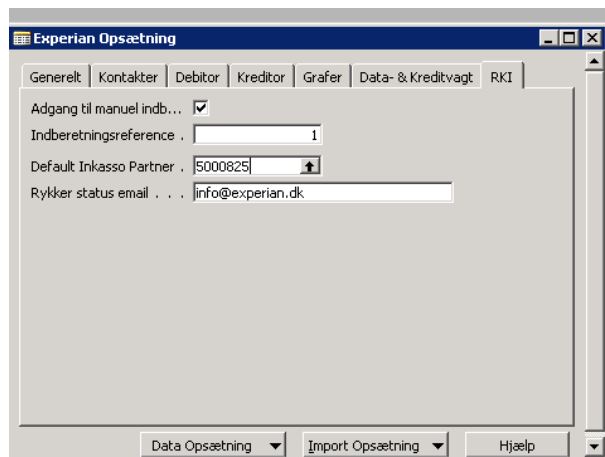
Experian Opsætning

Generelt | Kontakter | Debitor | Kreditor | Grafer | Data- & Kreditvagt | RKI

Adgang til manuel indb... ☑

Indberetningsreference . 1

Default Inkasso Partner . 5000825

Rykker status email . . . info@experian.dk

Data Opsætning ▼ | Import Opsætning ▼ | Hjælp